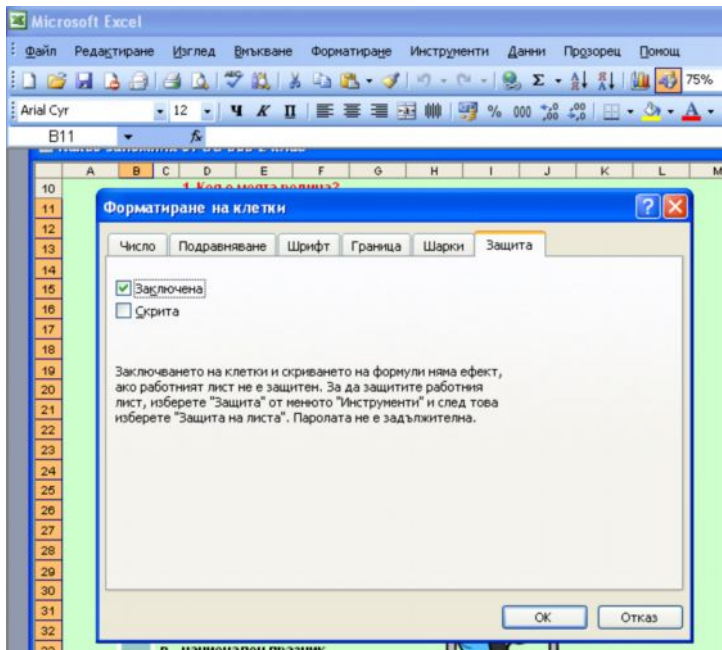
Microsoft Excel

Файл Редактиране Изглед Вмъкване Форматиране Инструменти Данни Прозорец Помощ

75%

Arial Cyr 12 Ч К П % 000

B11 fx

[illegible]

A B C D E F G H I J K L M

10 1. Коя е моята родина?
11
12
13
14
15
16
17
18
19
20
21
22
23
24
25
26
27
28
29
30
31
32
33 в. национален празник

Форматиране на клетки

Число Подравняване Шрифт Граница Шарки Защита

Заключена
Скрита

Заключването на клетки и скриването на формули няма ефект, ако работният лист не е защитен. За да защитите работния лист, изберете "Защита" от менюто "Инструменти" и след това изберете "Защита на листа". Паролата не е задължителна.

OK Отказ